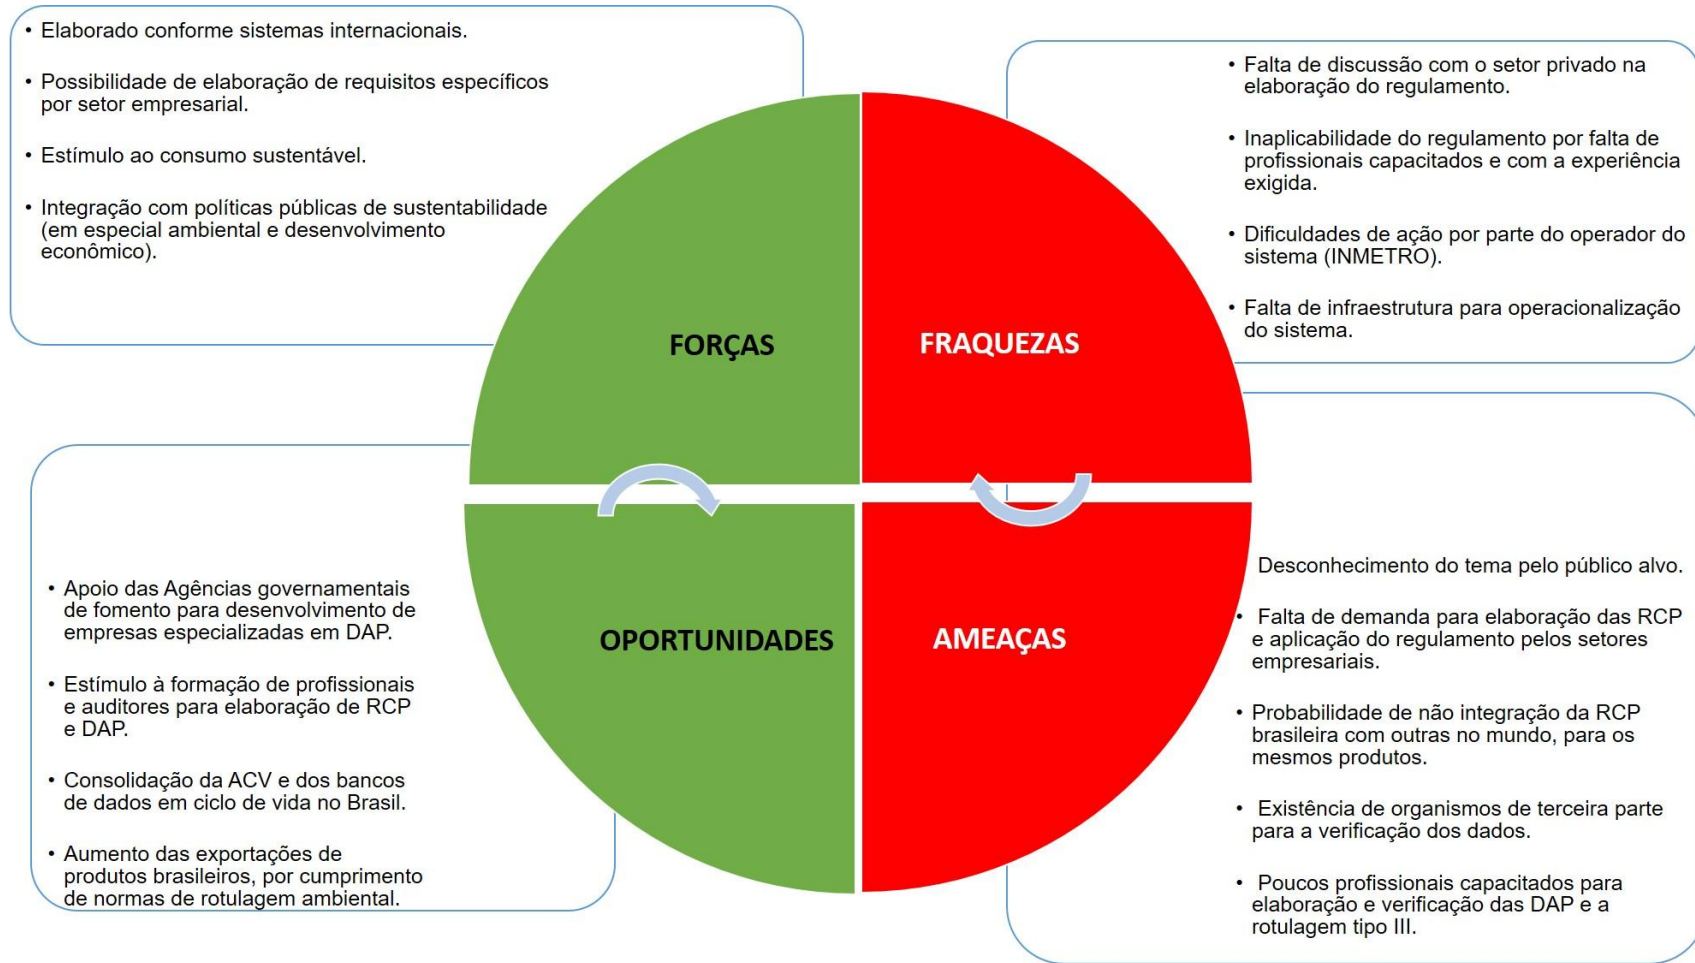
• Elaborado conforme sistemas internacionais.

• Possibilidade de elaboração de requisitos específicos por setor empresarial.

• Estímulo ao consumo sustentável.

• Integração com políticas públicas de sustentabilidade (em especial ambiental e desenvolvimento econômico).

FORÇAS

FRAQUEZAS

• Falta de discussão com o setor privado na elaboração do regulamento.

• Inaplicabilidade do regulamento por falta de profissionais capacitados e com a experiência exigida.

• Dificuldades de ação por parte do operador do sistema (INMETRO).

• Falta de infraestrutura para operacionalização do sistema.

OPORTUNIDADES

AMEAÇAS

• Apoio das Agências governamentais de fomento para desenvolvimento de empresas especializadas em DAP.

• Estímulo à formação de profissionais e auditores para elaboração de RCP e DAP.

• Consolidação da ACV e dos bancos de dados em ciclo de vida no Brasil.

• Aumento das exportações de produtos brasileiros, por cumprimento de normas de rotulagem ambiental.

Desconhecimento do tema pelo público alvo.

• Falta de demanda para elaboração das RCP e aplicação do regulamento pelos setores empresariais.

• Probabilidade de não integração da RCP brasileira com outras no mundo, para os mesmos produtos.

• Existência de organismos de terceira parte para a verificação dos dados.

• Poucos profissionais capacitados para elaboração e verificação das DAP e a rotulagem tipo III.